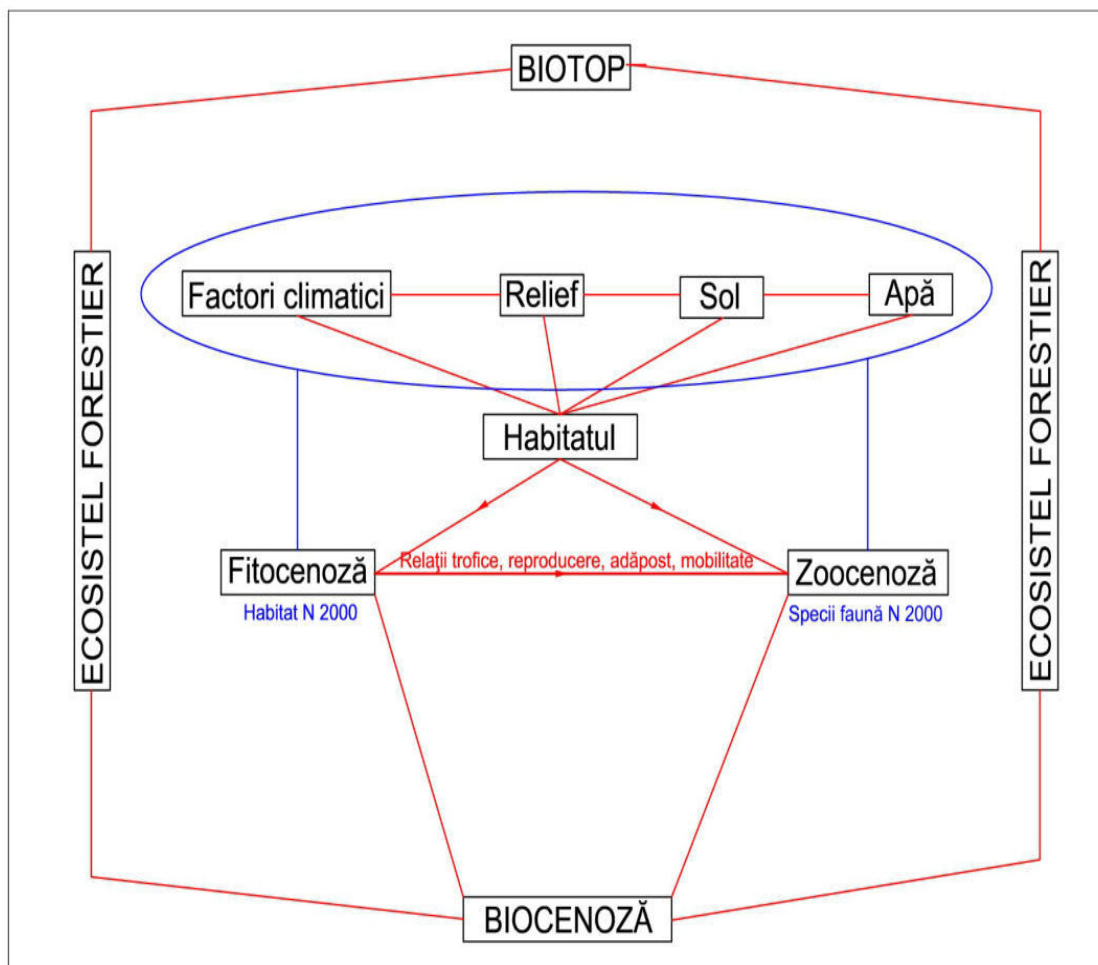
BIOTOP

ECOSISTEL FORESTIER

ECOSISTEL FORESTIER

Factori climatici

Relief

Sol

Apă

Habitatul

Fitocenoză

Habitat N 2000

Relaţii trofice, reproducere, adăpost, mobilitate

Zoocenoză

Specii faună N 2000

BIOCENOZĂ